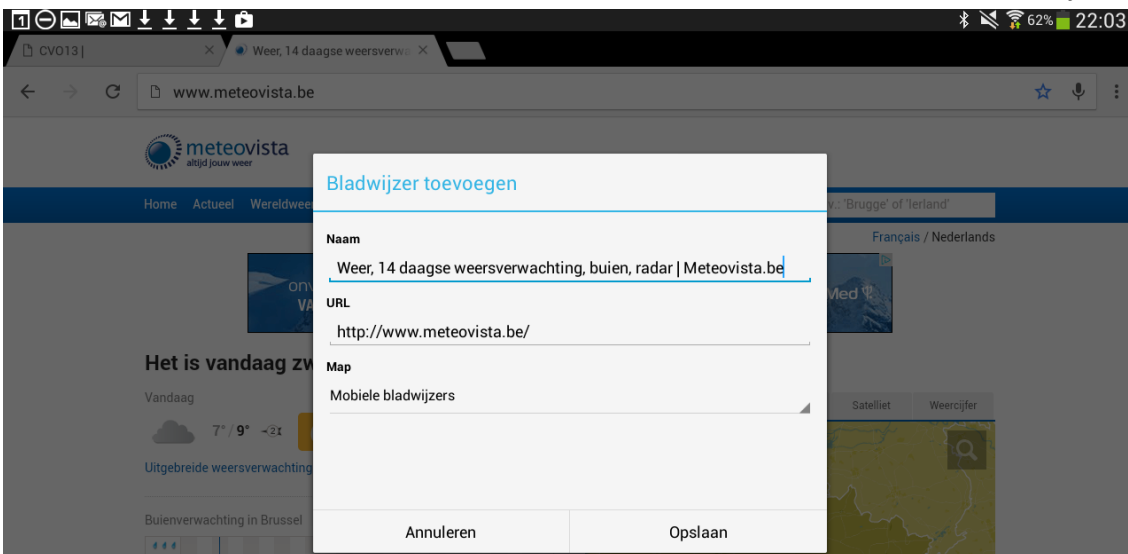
1 62% 22:03

CVO13 |
Weer, 14 daagse weersverw

www.meteovista.be

meteovista
altijd jouw weer

Home Actueel Wereldwee

v.: 'Brugge' of 'Ierland'

Français / Nederlands

Het is vandaag zw

Vandaag

7° / 9°

Uitgebreide weersverwachting

Buienverwachting in Brussel

Satelliet Weercijfer

Bladwijzer toevoegen

Naam

Weer, 14 daagse weersverwachting, buien, radar | Meteovista.be

URL

http://www.meteovista.be/

Map

Mobiele bladwijzers

Annuleren

Opslaan